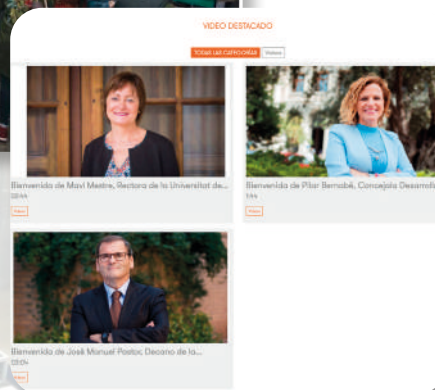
VIDEO DESTACADO

TODAS LAS CATEGORÍAS Video

Bienvenida de Mavi Mestre, Rectora de la Universitat de...
22:44
Video

Bienvenida de Pilar Bernabé, Concejala Desarroll
1:44
Video

Bienvenida de José Manuel Pastor, Decano de la...
12:04
Video